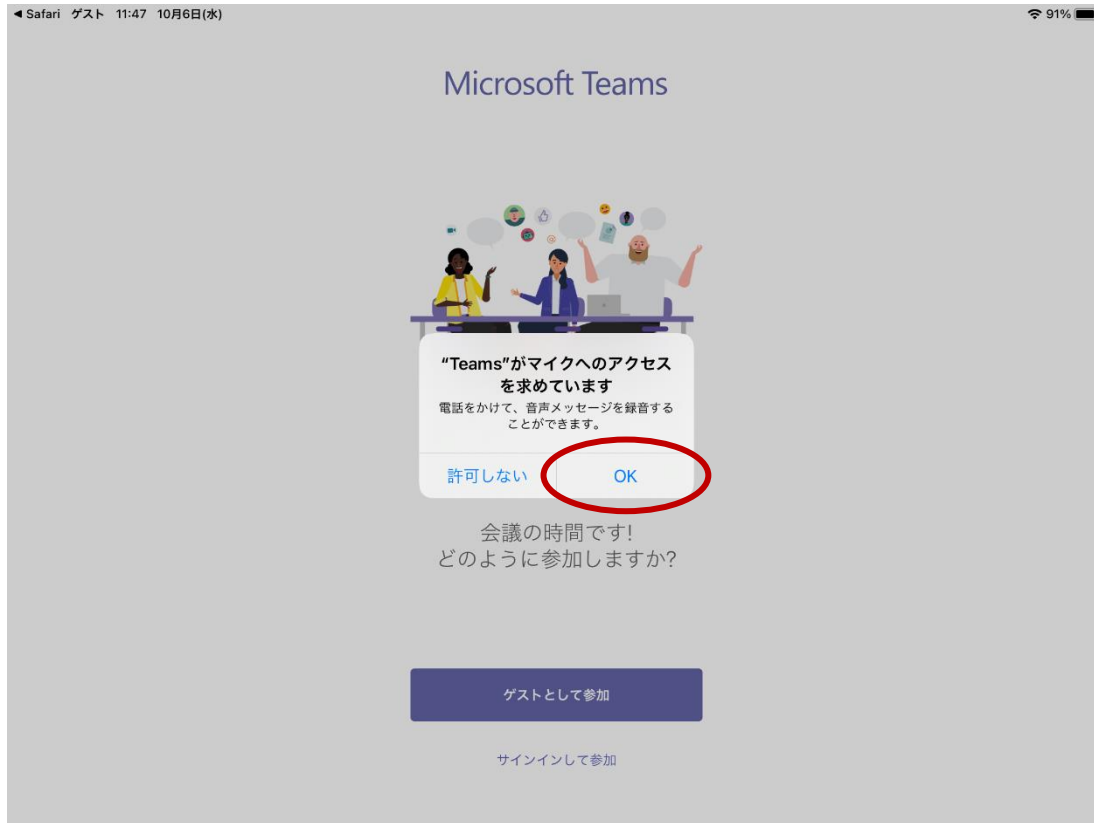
◀ Safari ゲスト 11:47 10月6日(水)

91%

Microsoft Teams

“Teams”がマイクへのアクセスを求めています

電話をかけて、音声メッセージを録音することができます。

許可しない

OK

会議の時間です!
どのように参加しますか?

ゲストとして参加

サインインして参加